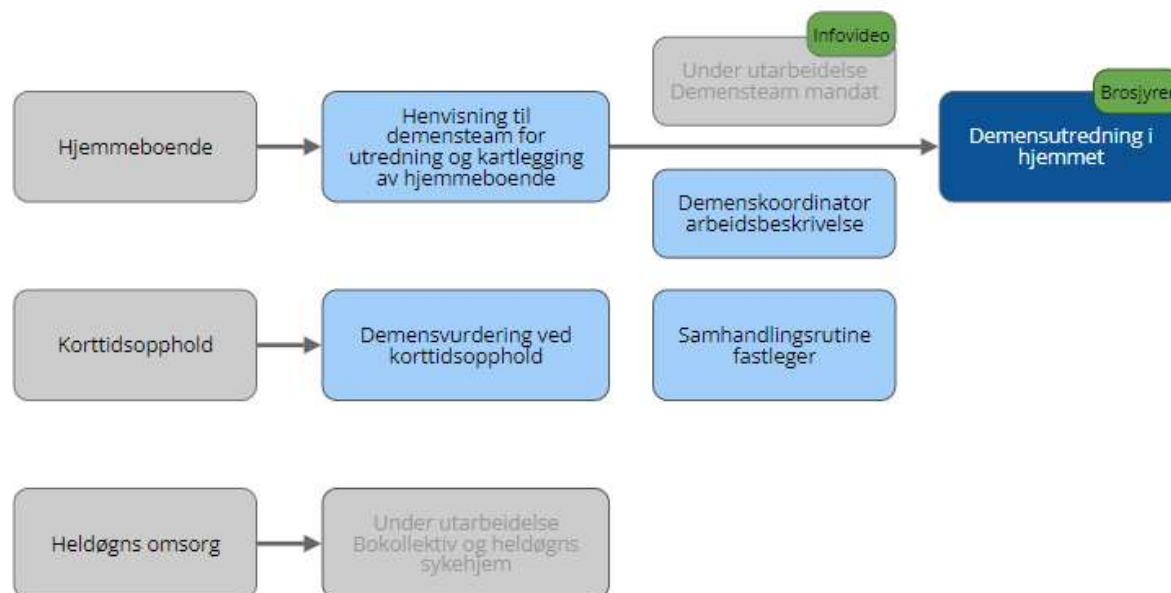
Infovideo

Under utarbeidelse Demensteam mandat

Brosjyre

Hjemmeboende

Henvisning til demensteam for utredning og kartlegging av hjemmeboende

Demensutredning i hjemmet

Demenskoordinator arbeidsbeskrivelse

Korttidsopphold

Demensvurdering ved korttidsopphold

Samhandlingsrutine fastleger

Heldøgns omsorg

Under utarbeidelse Bokollektiv og heldøgns sykehjem